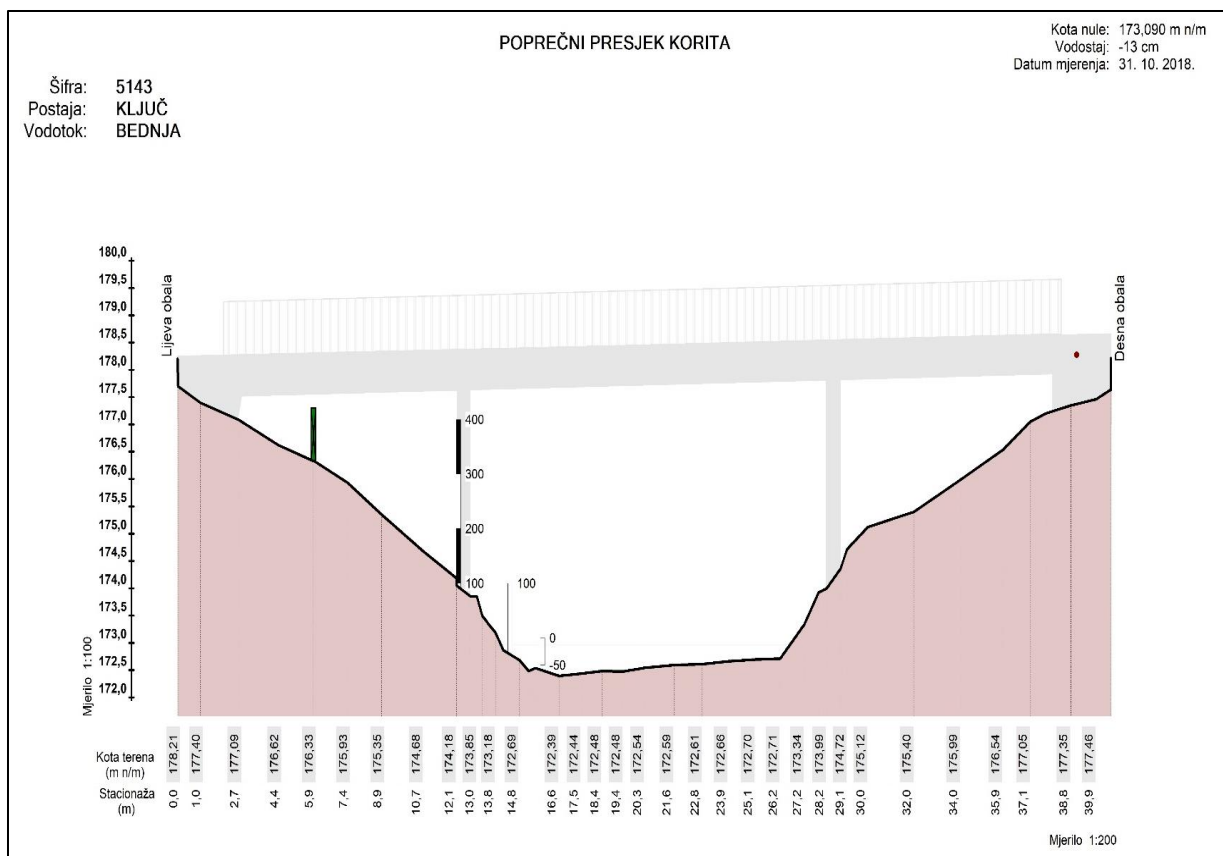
POPREČNI PRESJEK KORITA

Kota nule: 173,090 m n/m
Vodostaj: -13 cm
Datum mjerenja: 31. 10. 2018.

Šifra: 5143
Postaja: KLJUČ
Vodotok: BEDNJA

180,0
179,5
179,0
178,5
178,0
177,5
177,0
176,5
176,0
175,5
175,0
174,5
174,0
173,5
173,0
172,5
172,0

Mjerilo 1:100

Lijeva obala
Desna obala

400
300
200
100
100
0
-50

| Kota terena (m n/m) | 178,21 | 177,40 | 177,09 | 176,62 | 176,33 | 175,93 | 175,35 | 174,68 | 174,18 | 173,85 | 173,18 | 172,69 | 172,39 | 172,44 | 172,48 | 172,48 | 172,54 | 172,59 | 172,61 | 172,66 | 172,70 | 172,71 | 173,34 | 173,99 | 174,72 | 175,12 | 175,40 | 175,99 | 176,54 | 177,05 | 177,35 | 177,46 |
|---|---|---|---|---|---|---|---|---|---|---|---|---|---|---|---|---|---|---|---|---|---|---|---|---|---|---|---|---|---|---|---|---|
| Stacionaža (m) | 0,0 | 1,0 | 2,7 | 4,4 | 5,9 | 7,4 | 8,9 | 10,7 | 12,1 | 13,0 | 13,8 | 14,8 | 16,6 | 17,5 | 18,4 | 19,4 | 20,3 | 21,6 | 22,8 | 23,9 | 25,1 | 26,2 | 27,2 | 28,2 | 29,1 | 30,0 | 32,0 | 34,0 | 35,9 | 37,1 | 38,8 | 39,9 |

Mjerilo 1:200